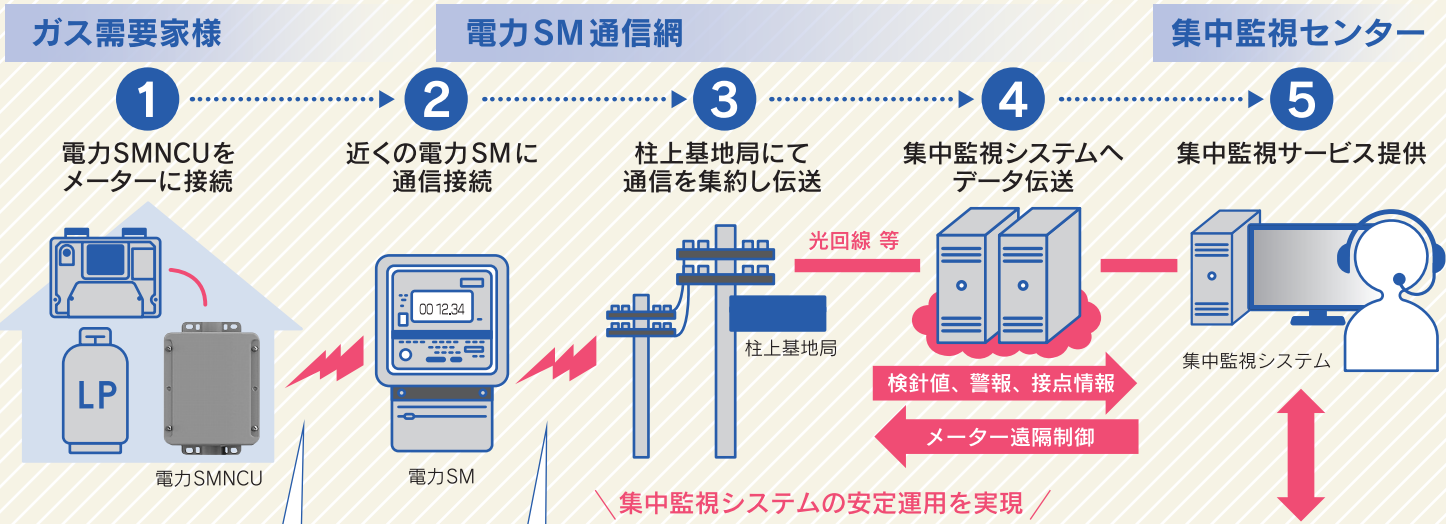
ガス需要家様

電力SM通信網

集中監視センター

1
電力SMNCUをメーターに接続

2
近くの電力SMに通信接続

3
柱上基地局にて通信を集約し伝送

4
集中監視システムへデータ伝送

5
集中監視サービス提供

LP

電力SMNCU

00 12.34

電力SM

柱上基地局

光回線 等

検針値、警報、接点情報

メーター遠隔制御

集中監視システム

＼集中監視システムの安定運用を実現／